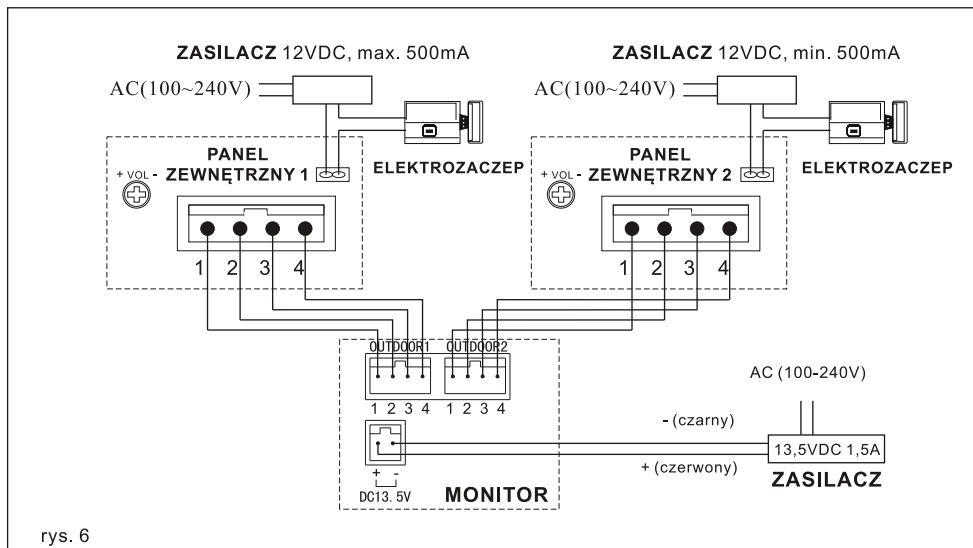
ZASILACZ 12VDC, max. 500mA

ZASILACZ 12VDC, min. 500mA

AC(100~240V)

AC(100~240V)

PANEL ZEWNĘTRZNY 1

+ VOL -

ELEKTROZACZEP

PANEL ZEWNĘTRZNY 2

+ VOL -

ELEKTROZACZEP

1 2 3 4

1 2 3 4

OUTDOOR1 OUTDOOR2

1 2 3 4 1 2 3 4

AC (100-240V)

- (czarny)

13,5VDC 1,5A

+ (czerwony)

+ -

DC13.5V

MONITOR

ZASILACZ

rys. 6